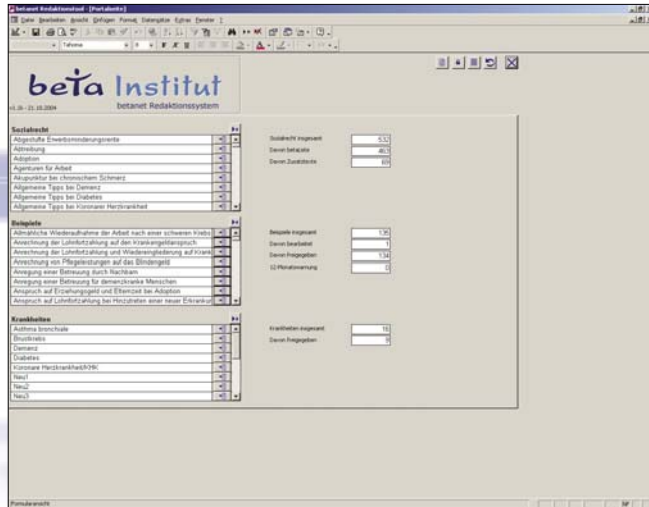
betanet Redaktionstool - [Portalseite]

Datei Bearbeiten Ansicht Einfügen Format Datensätze Extras Fenster ?

Tahoma

beta Institut
betanet Redaktionssystem
v1.26 - 21.10.2004

Sozialrecht
Abgestufte Erwerbsminderungsrente
Abtreibung
Adoption
Agenturen für Arbeit
Akupunktur bei chronischem Schmerz
Allgemeine Tipps bei Demenz
Allgemeine Tipps bei Diabetes
Allgemeine Tipps bei Koronarer Herzkrankheit

Sozialrecht insgesamt 532
Davon betaliste 463
Davon Zuzahlliste 69

Beispiele
Allmähliche Wiederaufnahme der Arbeit nach einer schweren Krebs
Anrechnung der Lohnfortzahlung auf den Krankengeldanspruch
Anrechnung der Lohnfortzahlung und Wiedereingliederung auf Krank
Anrechnung von Pflegeleistungen auf das Blindengeld
Anregung einer Betreuung durch Nachbarn
Anregung einer Betreuung für demenzkranke Menschen
Anspruch auf Erziehungsgeld und Elternzeit bei Adoption
Anspruch auf Lohnfortzahlung bei Hinzutreten einer neuer Erkrankur

Beispiele insgesamt 135
Davon bearbeitet 1
Davon freigegeben 134
12-Monatswarnung 0

Krankheiten
Asthma bronchiale
Brustkrebs
Demenz
Diabetes
Koronare Herzkrankheit/KHK
Neu1
Neu2
Neu3

Krankheiten insgesamt 10
Davon freigegeben 5

Formularansicht